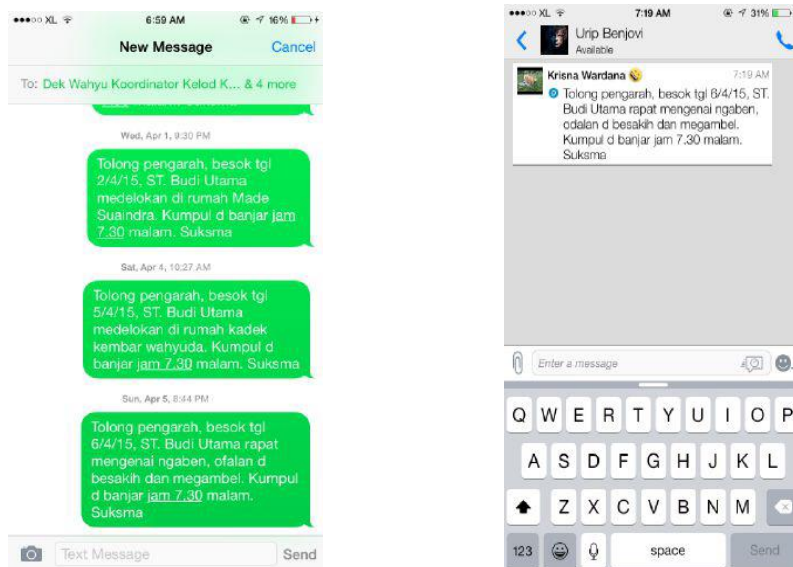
●●●○○ XL 6:59 AM 16%

New Message Cancel

To: Dek Wahyu Koordinator Kelod K... & 4 more

Wed, Apr 1, 9:30 PM

Tolong pengarah, besok tgl 2/4/15, ST. Budi Utama medelokan di rumah Made Suaindra. Kumpul d banjar jam 7.30 malam. Suksma

Sat, Apr 4, 10:27 AM

Tolong pengarah, besok tgl 5/4/15, ST. Budi Utama medelokan di rumah kadek kembar wahyuda. Kumpul d banjar jam 7.30 malam. Suksma

Sun, Apr 5, 8:44 PM

Tolong pengarah, besok tgl 6/4/15, ST. Budi Utama rapat mengenai ngaben, ofalan d besakih dan megambel. Kumpul d banjar jam 7.30 malam. Suksma

Text Message Send

●●●○○ XL 7:19 AM 31%

Urip Benjovi
Available

Krisna Wardana 7:19 AM
Tolong pengarah, besok tgl 6/4/15, ST. Budi Utama rapat mengenai ngaben, odalan d besakih dan megambel. Kumpul d banjar jam 7.30 malam. Suksma

Enter a message

Q W E R T Y U I O P
A S D F G H J K L
Z X C V B N M
123 space Send